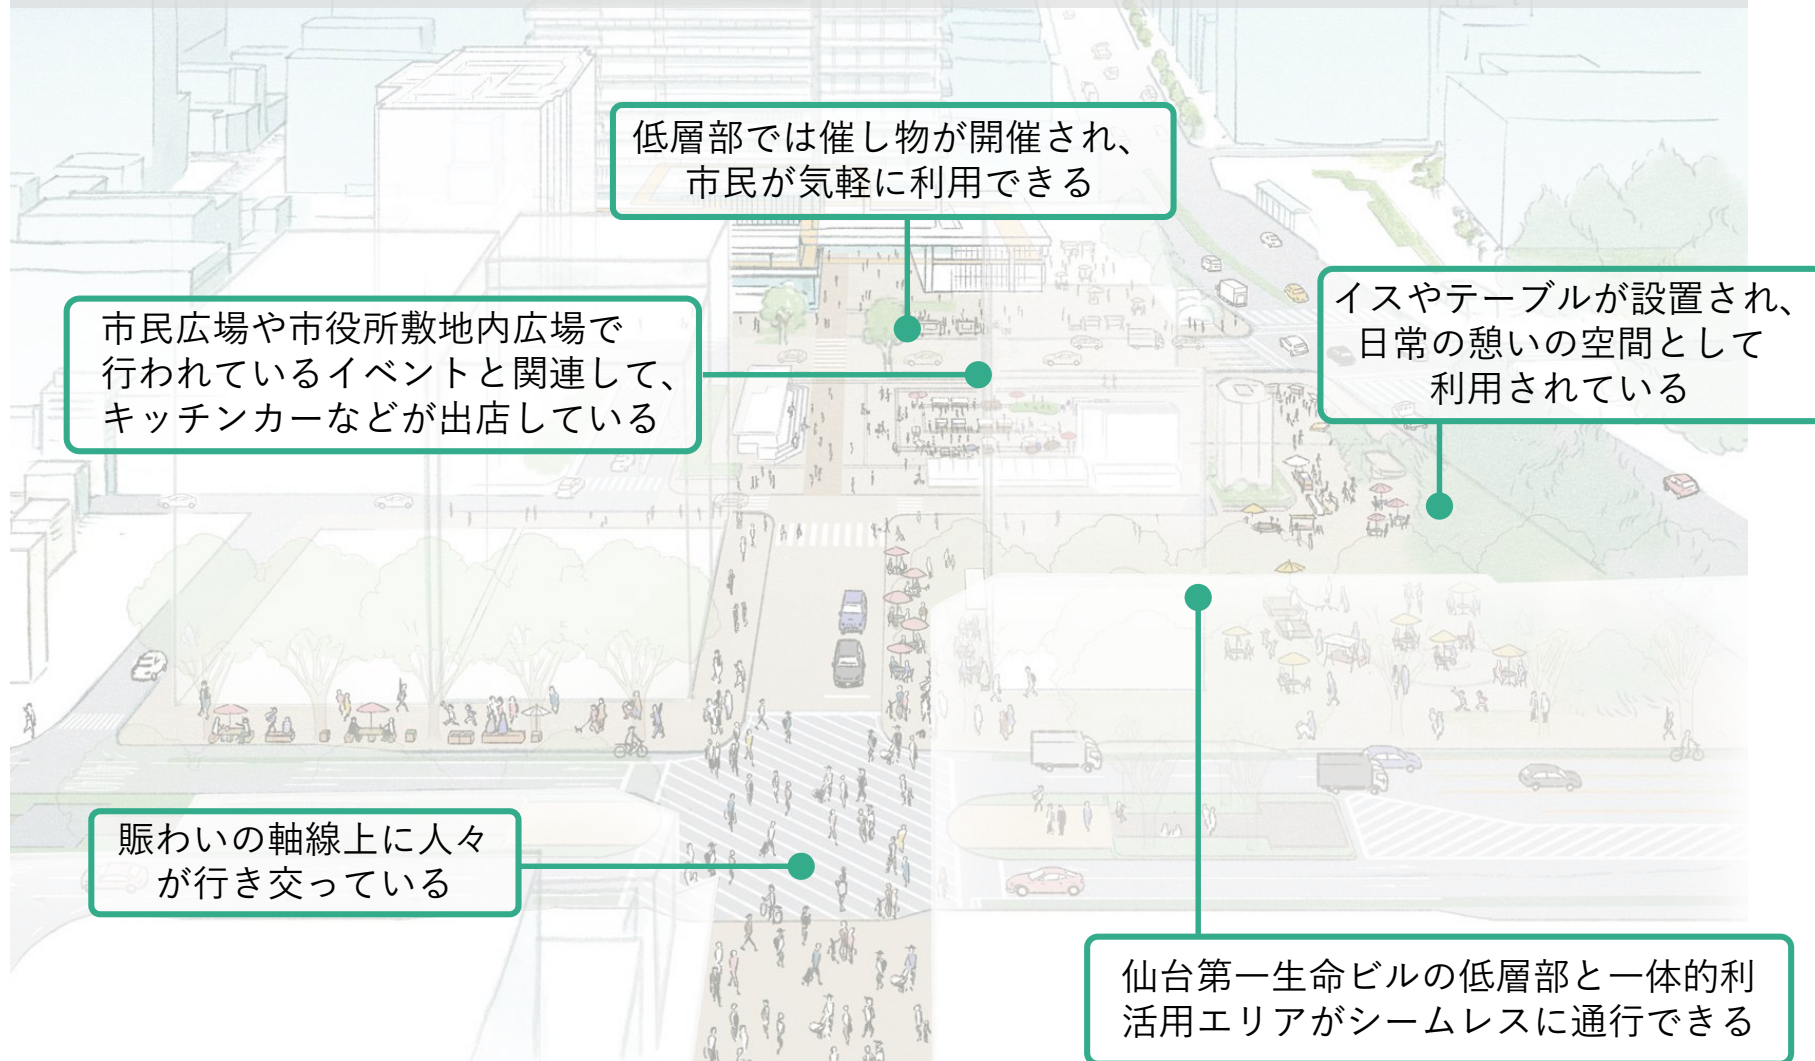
低層部では催し物が開催され、
市民が気軽に利用できる

市民広場や市役所敷地内広場で
行われているイベントと関連して、
キッチンカーなどが出店している

イスやテーブルが設置され、
日常の憩いの空間として
利用されている

賑わいの軸線上に人々
が行き交っている

仙台第一生命ビルの低層部と一体的利
活用エリアがシームレスに通行できる